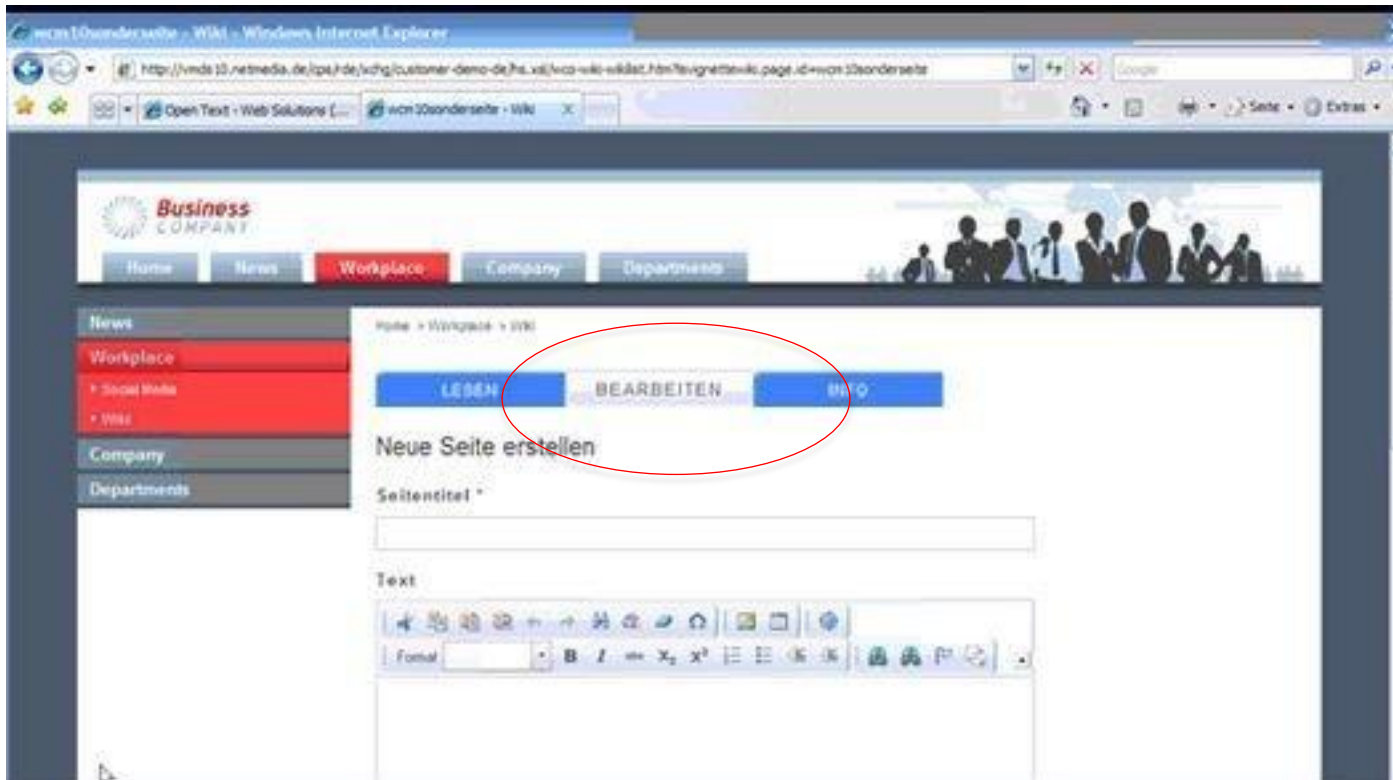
wcm10sonderseite - Wiki - Windows Internet Explorer

http://vmds10.netmedia.de/cps/rde/xchg/customer-demo-de/hs.xsl/wcs-wiki-wikilist.htm?levignettewiki.page.id=wcm10sonderseite

Google

Open Text - Web Solutions (...

wcm10sonderseite - Wiki

Seite

Extras

Business
COMPANY

Home

News

Workplace

Company

Departments

News

Workplace

Social Media

Wiki

Company

Departments

Home > Workplace > Wiki

LESEN

BEARBEITEN

INFO

Neue Seite erstellen

Seitentitel *

Text

Format

B

I

$X_2$

$X^2$